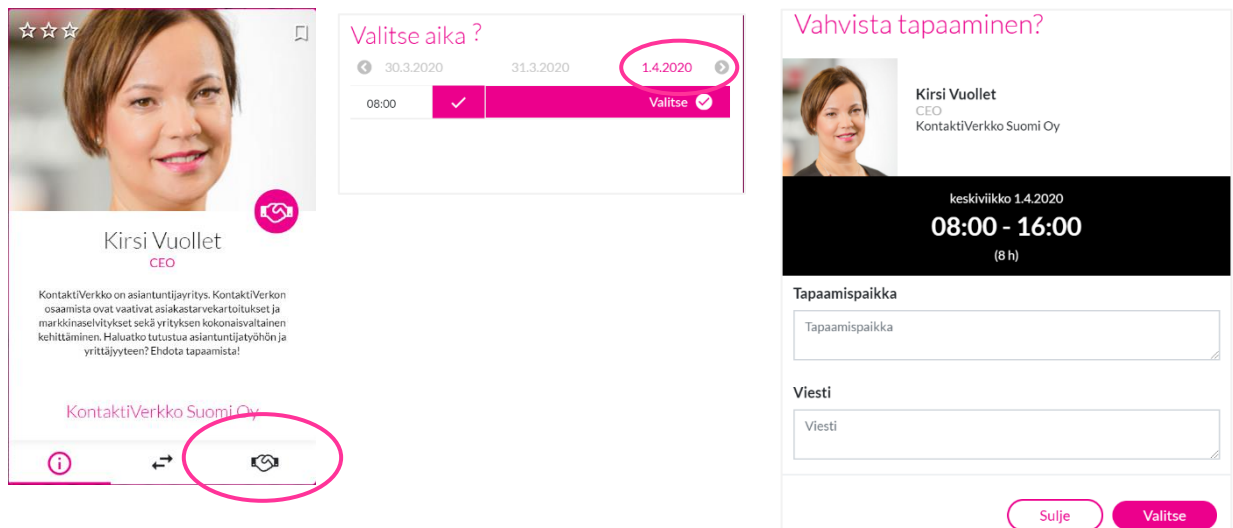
Kirsi Vuollet
CEO

KontaktiVerkko on asiantuntijayritys. KontaktiVerkon osaamista ovat vaativat asiakastarvekartoitukset ja markkinaselvitykset sekä yrityksen kokonaisvaltainen kehittäminen. Haluatko tutustua asiantuntijatyöhön ja yrittäjyyteen? Ehdota tapaamista!

KontaktiVerkko Suomi Oy

Valitse aika ?

30.3.2020 31.3.2020 1.4.2020

08:00 Valitse

Vahvista tapaaminen?

Kirsi Vuollet
CEO
KontaktiVerkko Suomi Oy

keskiviikko 1.4.2020
08:00 - 16:00
(8 h)

Tapaamispaikka

Tapaamispaikka

Viesti

Viesti

Sulje Valitse